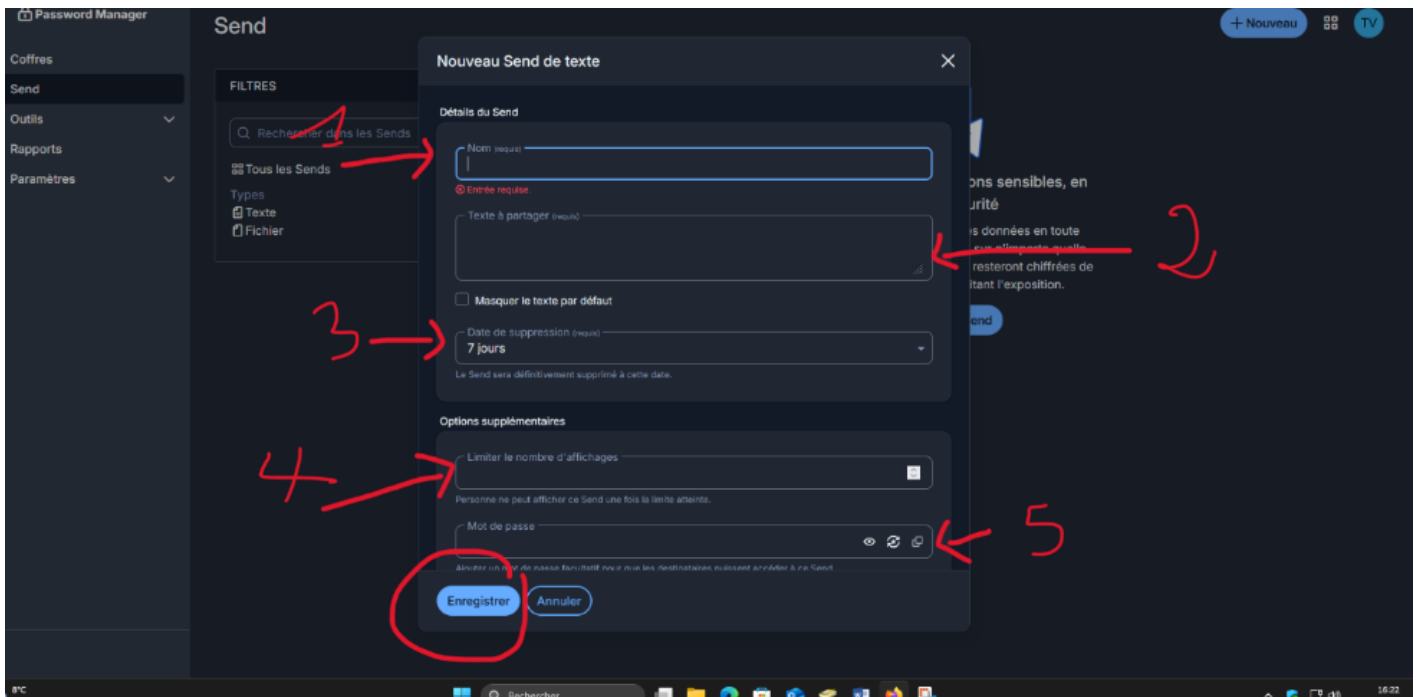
Password Manager

Coffres
Send
Outils
Rapports
Paramètres

Send

+ Nouveau

TV

FILTRES

Rechercher dans les Sends

Tous les Sends

Types
Texte
Fichier

ons sensibles, en
urité
s données en toute
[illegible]
resteront chiffrées de
itant l'exposition.
end

Nouveau Send de texte

Détails du Send

1

Nom (requis)

Entrée requise.

Texte à partager (requis)

2

Masquer le texte par défaut

3

Date de suppression (requis)
7 jours

Le Send sera définitivement supprimé à cette date.

Options supplémentaires

4

Limiter le nombre d'affichages

Personne ne peut afficher ce Send une fois la limite atteinte.

Mot de passe

5

Ajouter un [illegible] de passe facultatif pour que les destinataires puissent accéder à ce Send.

Enregistrer
Annuler

8°C

Rechercher

16:22